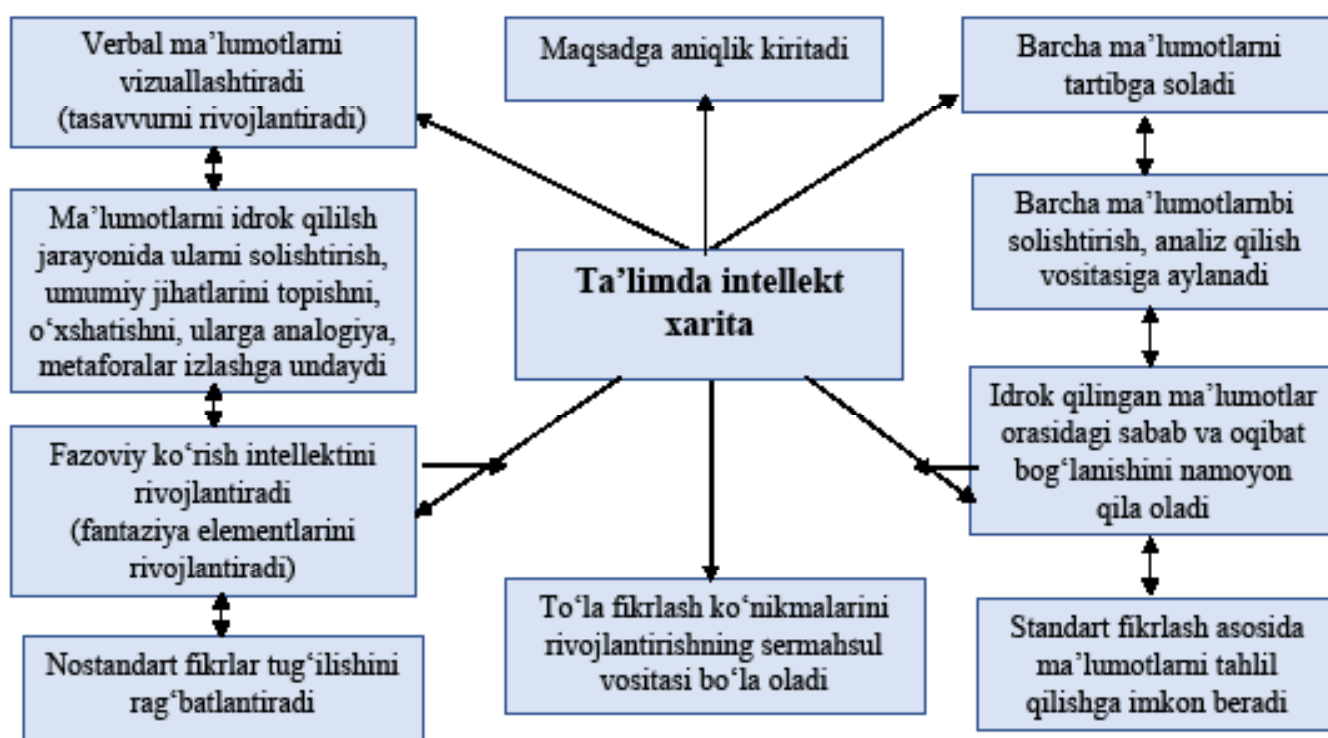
Verbal ma'lumotlarni vizuallashtiradi (tasavvurni rivojlantiradi)

Maqsadga aniqlik kiritadi

Barcha ma'lumotlarni tartibga soladi

Ma'lumotlarni idrok qililsh jarayonida ularni solishtirish, umumiy jihatlarini topishni, o'xshatishni, ularga analogiya, metaforalar izlashga undaydi

Ta'limda intellekt xarita

Barcha ma'lumotlarnbi solishtirish, analiz qilish vositasiga aylanadi

Fazoviy ko'rish intellektini rivojlantiradi (fantaziya elementlarini rivojlantiradi)

Idrok qilingan ma'lumotlar orasidagi sabab va oqibat bog'lanishini namoyon qila oladi

Nostandart fikrlar tug'ilishini rag'batlantiradi

To'la fikrlash ko'nikmalarini rivojlantirishning sermahsul vositasi bo'la oladi

Standart fikrlash asosida ma'lumotlarni tahlil qilishga imkon beradi